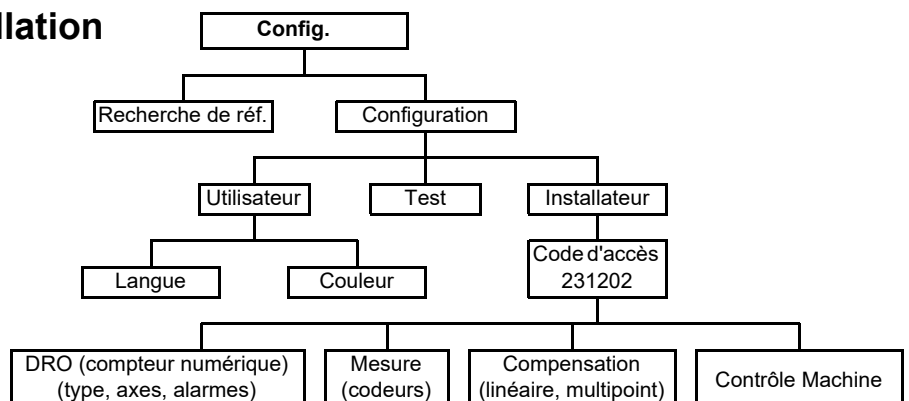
llation

Config.

Recherche de réf.

Configuration

Utilisateur

Test

Installateur

Langue

Couleur

Code d'accès 231202

DRO (compteur numérique) (type, axes, alarmes)

Mesure (codeurs)

Compensation (linéaire, multipoint)

Contrôle Machine